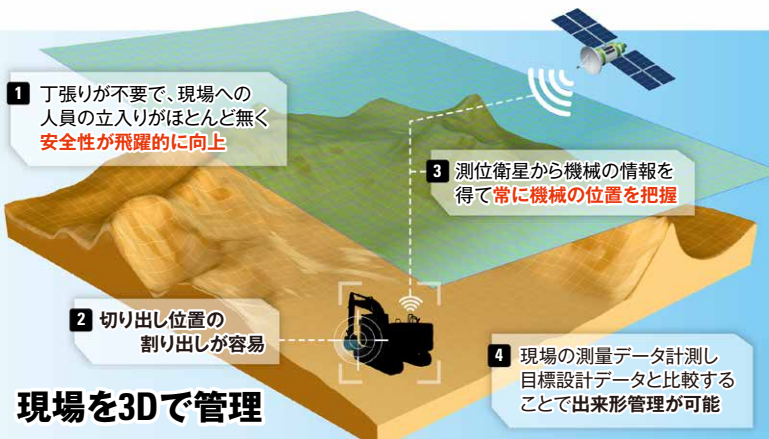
1 丁張りが不要で、現場への人員の立入りがほとんど無く安全性が飛躍的に向上

3 測位衛星から機械の情報を得て常に機械の位置を把握

2 切り出し位置の割り出しが容易

4 現場の測量データ計測し目標設計データと比較することで出来形管理が可能

現場を3Dで管理